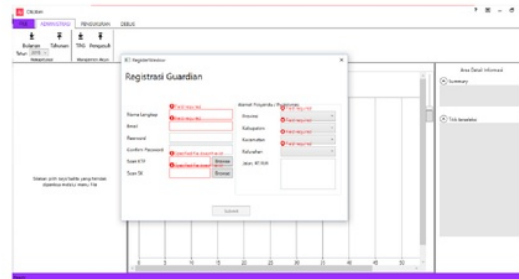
Dashboard

FILE ADMINISTRASI PENGAWASAN DEBUG

Bulanan Tahunan TPAS Pengaduan
Tahun 2018

Rekapitulasi Manajemen Akun

Silakan pilih input terlebih yang tersedia dijalankan melalui menu File

ICT Registrasi Guardian

Registrasi Guardian

Nama Lengkap
Field required
Email
Field required
Password
Confirm Password
Scan KTP
Scan SK
Browse
Browse
Submit

Alamat Pengambilan
Provinsi
Field required
Kabupaten
Field required
Kecamatan
Field required
Kelurahan
Field required
Jalan, RT RW

Area Detail Informasi
Summary
TAS terpantau

0 5 10 15 20 25 30 35 40 45 50